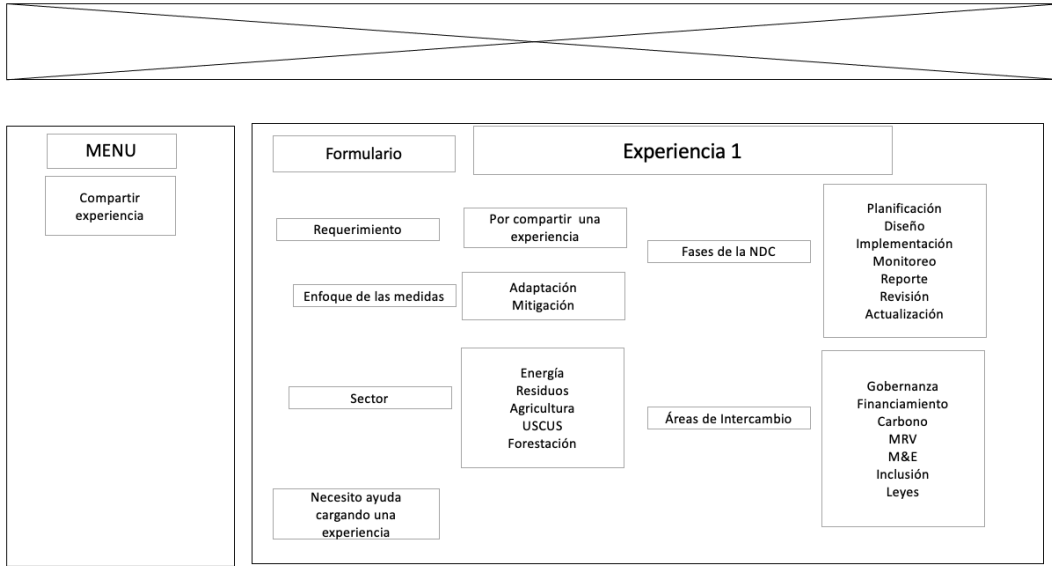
MENU

Compartir experiencia

Formulario

Experiencia 1

Requerimiento

Por compartir una experiencia

Fases de la NDC

Planificación
Diseño
Implementación
Monitoreo
Reporte
Revisión
Actualización

Enfoque de las medidas

Adaptación
Mitigación

Sector

Energía
Residuos
Agricultura
USCUS
Forestación

Áreas de Intercambio

Gobernanza
Financiamiento
Carbono
MRV
M&E
Inclusión
Leyes

Necesito ayuda cargando una experiencia